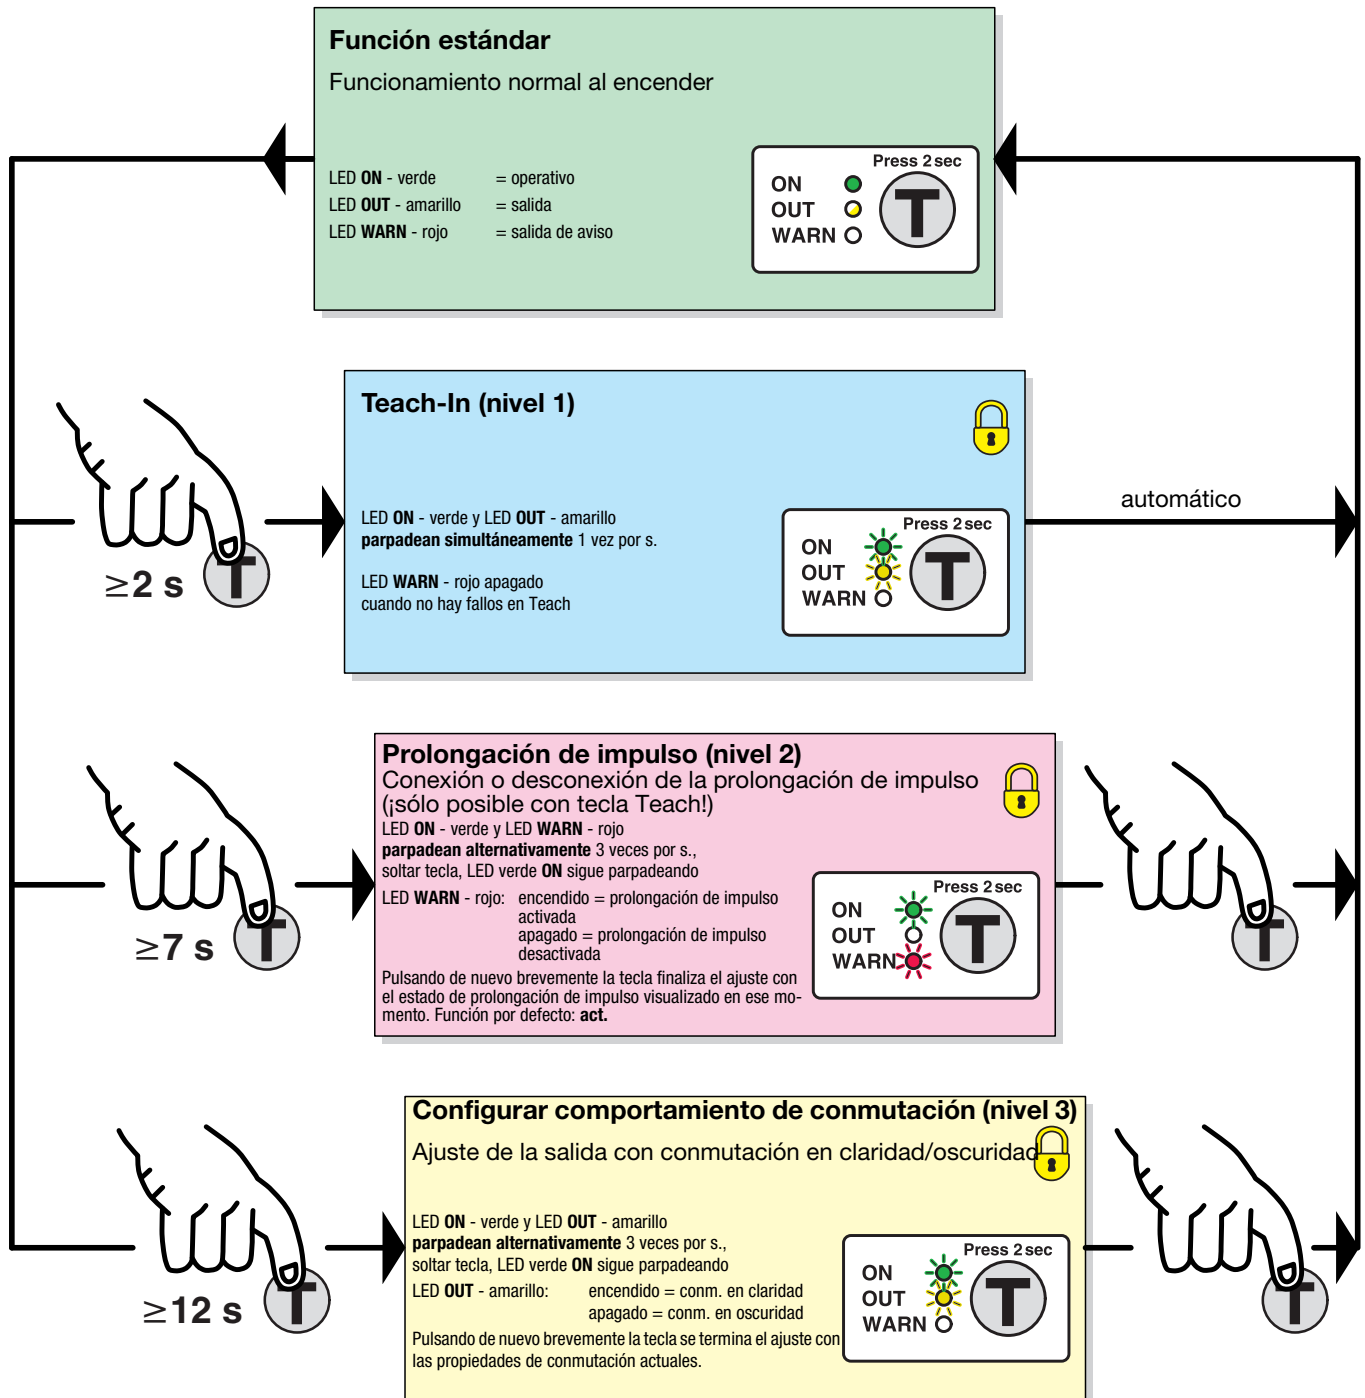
**Función estándar**

Funcionamiento normal al encender

LED **ON** - verde = operativo
LED **OUT** - amarillo = salida
LED **WARN** - rojo = salida de aviso

Press 2 sec
ON
OUT
WARN
T

**Teach-In (nivel 1)**

LED **ON** - verde y LED **OUT** - amarillo
**parpadean simultáneamente** 1 vez por s.

LED **WARN** - rojo apagado
cuando no hay fallos en Teach

Press 2 sec
ON
OUT
WARN
T

automático

$\geq$2 s
T

**Prolongación de impulso (nivel 2)**
Conexión o desconexión de la prolongación de impulso (¡sólo posible con tecla Teach!)
LED **ON** - verde y LED **WARN** - rojo
**parpadean alternativamente** 3 veces por s.,
soltar tecla, LED verde **ON** sigue parpadeando
LED **WARN** - rojo: encendido = prolongación de impulso activada
apagado = prolongación de impulso desactivada
Pulsando de nuevo brevemente la tecla finaliza el ajuste con el estado de prolongación de impulso visualizado en ese momento. Función por defecto: **act.**

Press 2 sec
ON
OUT
WARN
T

$\geq$7 s
T

T

**Configurar comportamiento de conmutación (nivel 3)**
Ajuste de la salida con conmutación en claridad/oscuridad

LED **ON** - verde y LED **OUT** - amarillo
**parpadean alternativamente** 3 veces por s.,
soltar tecla, LED verde **ON** sigue parpadeando
LED **OUT** - amarillo: encendido = conm. en claridad
apagado = conm. en oscuridad
Pulsando de nuevo brevemente la tecla se termina el ajuste con las propiedades de conmutación actuales.

Press 2 sec
ON
OUT
WARN
T

$\geq$12 s
T

T